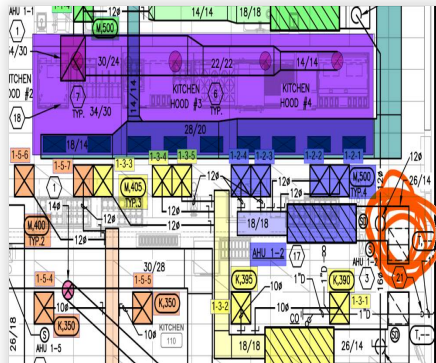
AHU 1-1
12ø
14/14
18/18
14/30
M,500
30/24
22/22
14/14
KITCHEN HOOD #2
KITCHEN HOOD #3
KITCHEN HOOD #4
7 TYP.
34/30
14/14
18
28/20
18/14
1-5-6
1-5-7
1-3-3
1-3-4
1-3-5
1-2-4
1-2-3
1-2-2
1-2-1
12ø
26/14
M,405 TYP.3
M,500 TYP.4
12ø
12ø
14ø
12ø
12ø
12ø
12ø
12ø
M,400 TYP.2
12ø
18/18
AHU 1-2
18
17
1"D
21
30/28
1-5-4
1-5-5
K,395
K,390
10ø
1"D
10ø
1-3-1
K,350
K,350
12ø
1-3-2
CD
10ø
AHU 1-5
KITCHEN 110
26/18
18/18
12ø